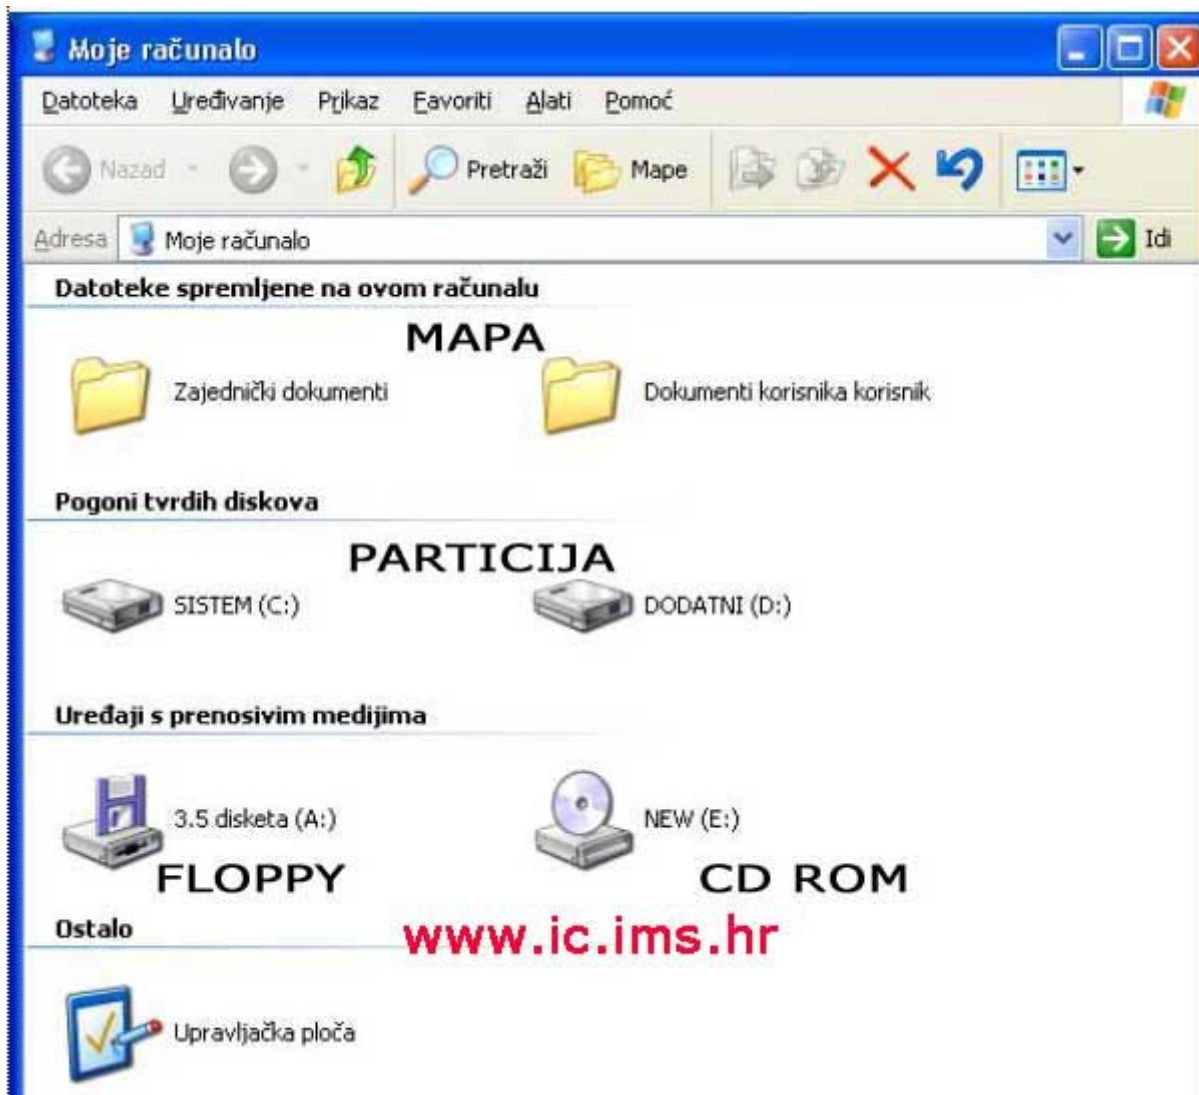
Moje računalo

Datoteka Uređivanje Prikaz Favoriti Alati Pomoć

Nazad Pretraži Mape

Adresa Moje računalo Idi

Datoteke spremljene na ovom računalu

MAPA

Zajednički dokumenti Dokumenti korisnika korisnik

Pogoni tvrdih diskova

PARTICIJA

SISTEM (C:) DODATNI (D:)

Uređaji s prenosivim medijima

3.5 disketa (A:) NEW (E:)

FLOPPY CD ROM

Ostalo

www.ic.ims.hr

Upravljačka ploča